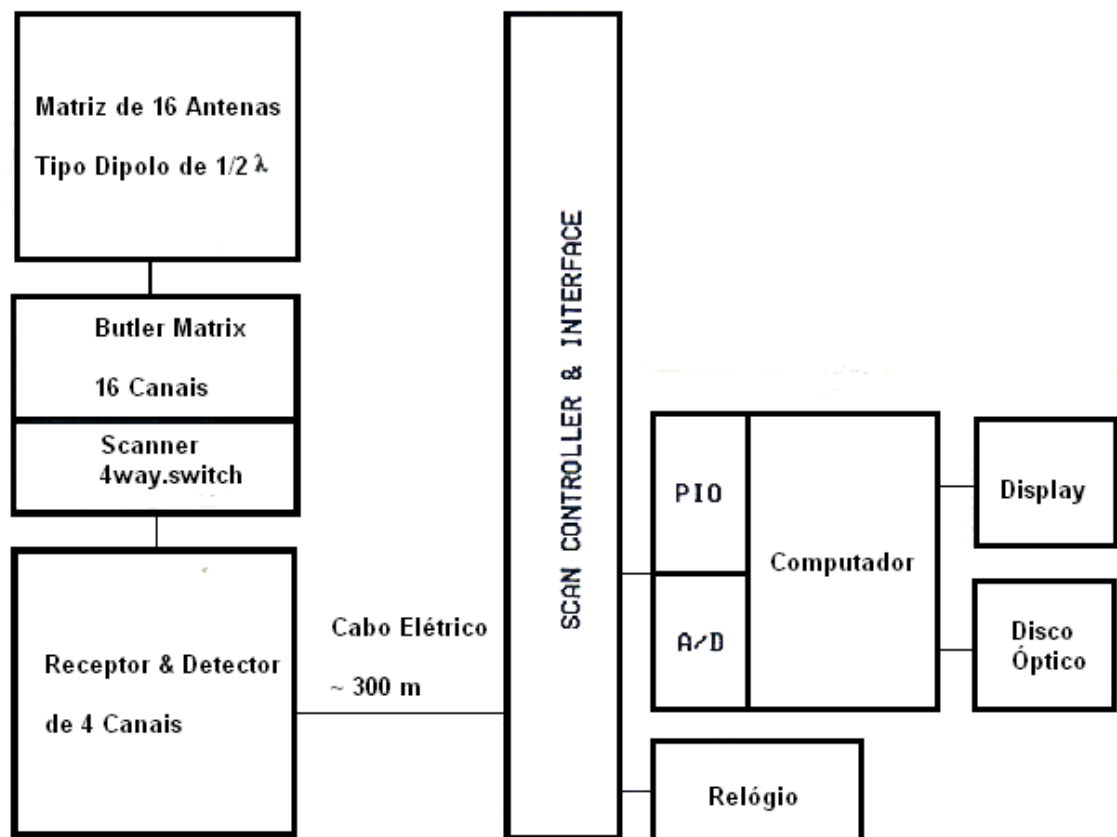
Matriz de 16 Antenas

Tipo Dipolo de 1/2 $\lambda$

Butler Matrix

16 Canais

Scanner
4way.switch

Receptor & Detector

de 4 Canais

Cabo Elétrico

~ 300 m

SCAN CONTROLLER & INTERFACE

PIO

A/D

Computador

Display

Disco
Óptico

Relógio